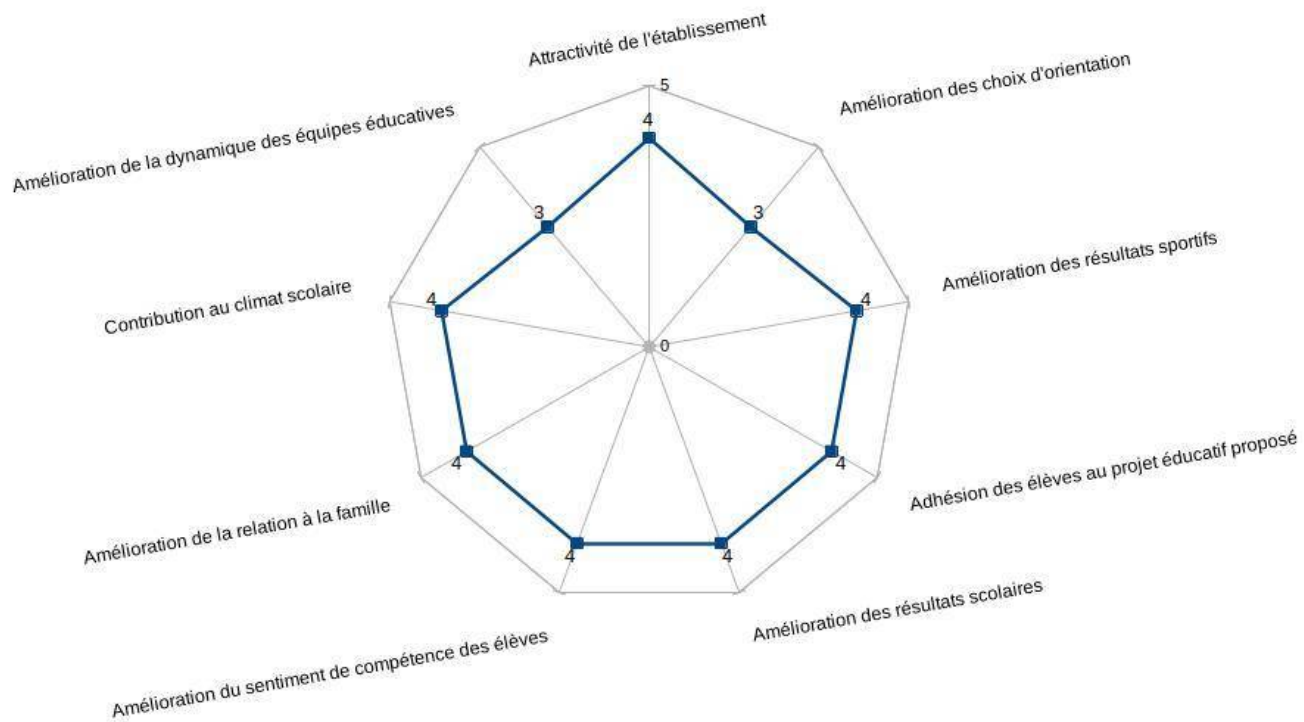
Attractivité de l'établissement
5
4
Amélioration des choix d'orientation
3
Amélioration des résultats sportifs
4
Adhésion des élèves au projet éducatif proposé
4
Amélioration des résultats scolaires
4
Amélioration du sentiment de compétence des élèves
4
Amélioration de la relation à la famille
4
Contribution au climat scolaire
4
Amélioration de la dynamique des équipes éducatives
3
0